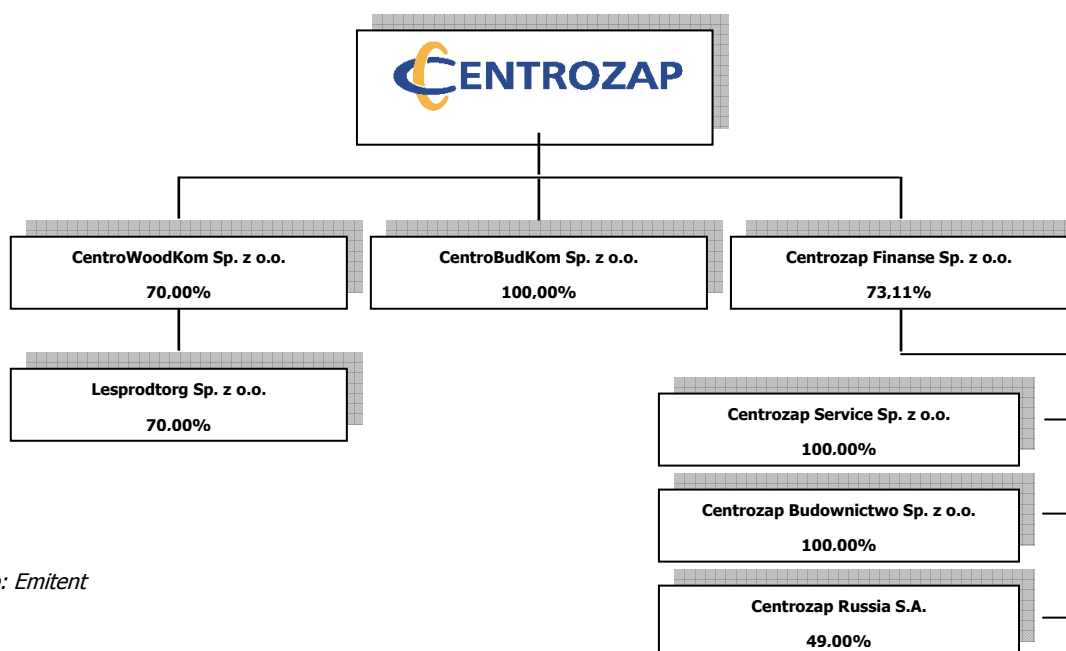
CENTROZAP

CentroWoodKom Sp. z o.o.
70,00%

CentroBudKom Sp. z o.o.
100,00%

Centrozap Finanse Sp. z o.o.
73,11%

Lesprodtorg Sp. z o.o.
70.00%

Centrozap Service Sp. z o.o.
100.00%

Centrozap Budownictwo Sp. z o.o.
100.00%

Centrozap Russia S.A.
49.00%

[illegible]: Emitent